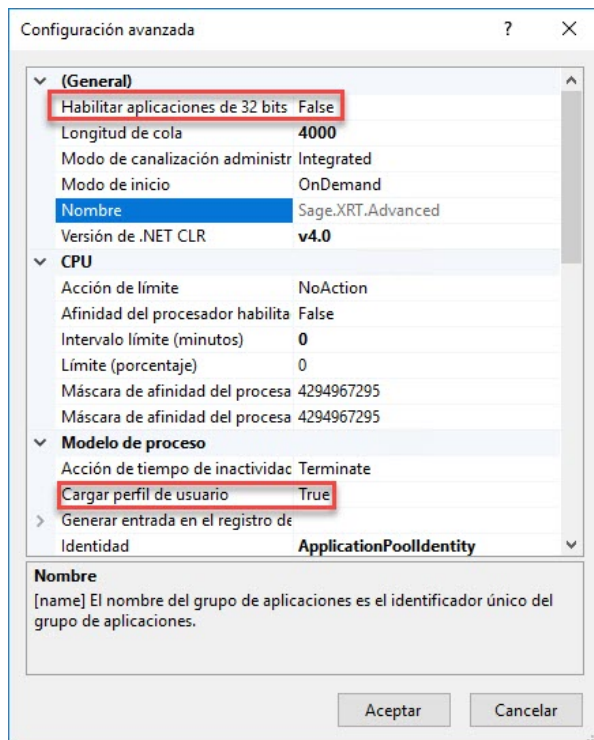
Configuración avanzada ? ×

| | |
|---|---|
| (General) | |
| Habilitar aplicaciones de 32 bits | False |
| Longitud de cola | 4000 |
| Modo de canalización administr | Integrated |
| Modo de inicio | OnDemand |
| Nombre | Sage.XRT.Advanced |
| Versión de .NET CLR | v4.0 |
| CPU | |
| Acción de límite | NoAction |
| Afinidad del procesador habilita | False |
| Intervalo límite (minutos) | 0 |
| Límite (porcentaje) | 0 |
| Máscara de afinidad del procesa | 4294967295 |
| Máscara de afinidad del procesa | 4294967295 |
| Modelo de proceso | |
| Acción de tiempo de inactividad | Terminate |
| Cargar perfil de usuario | True |
| Generar entrada en el registro de | |
| Identidad | ApplicationPoolIdentity |

Nombre
[name] El nombre del grupo de aplicaciones es el identificador único del grupo de aplicaciones.

Aceptar Cancelar